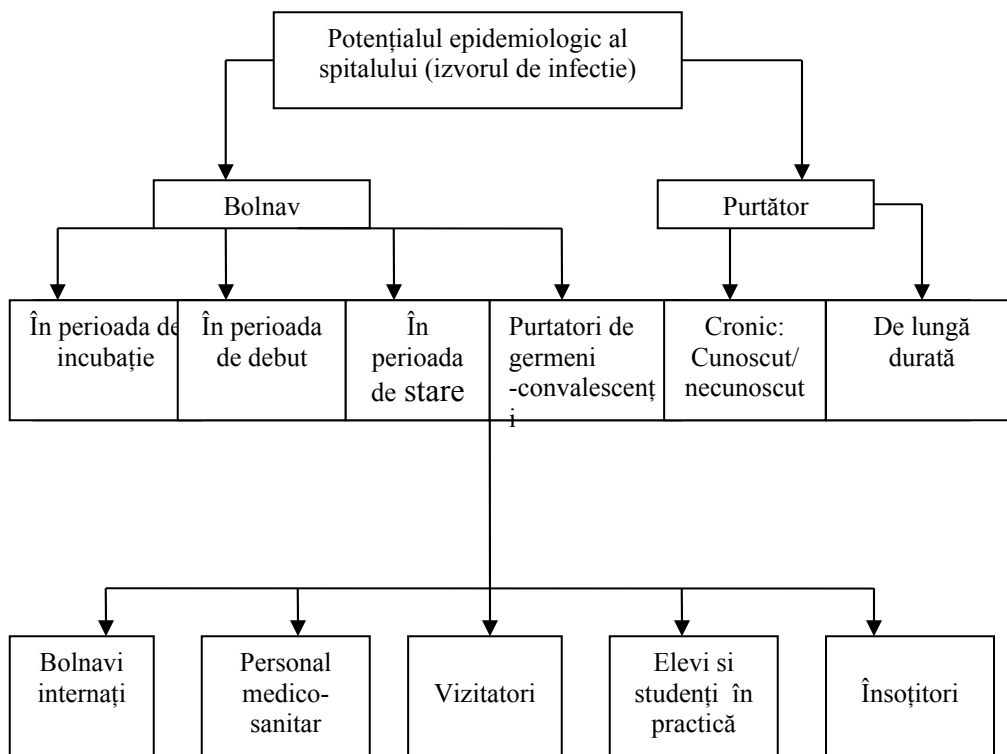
Potențialul epidemiologic al spitalului (izvorul de infectie)

Bolnav

Purtător

În perioada de incubație

În perioada de debut

În perioada de stare

Purtatori de germeni -convalescenți

Cronic: Cunoscut/ necunoscut

De lungă durată

Bolnavi internați

Personal medico-sanitar

Vizitatori

Elevi si studenți în practică

Însoțitori